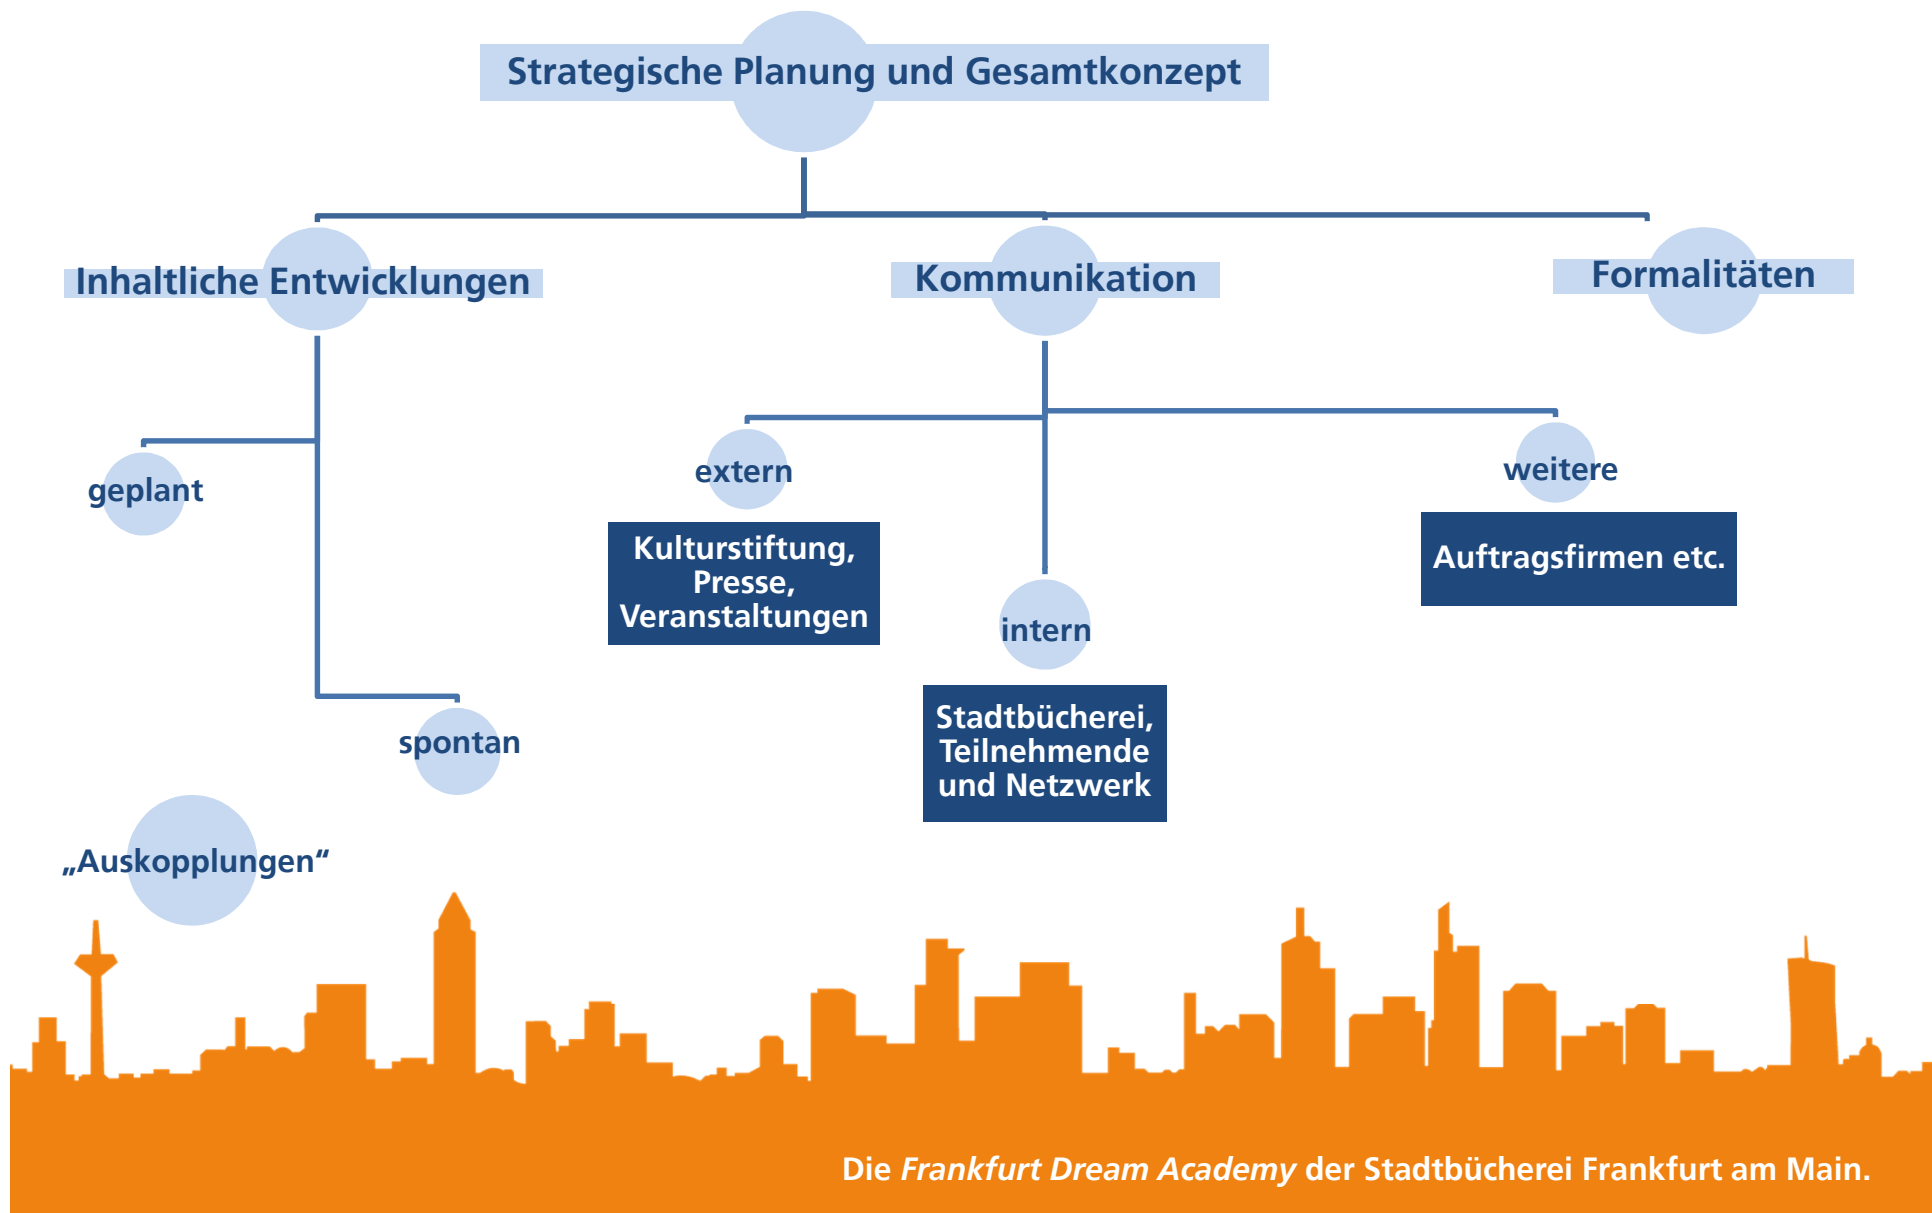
Strategische Planung und Gesamtkonzept

Inhaltliche Entwicklungen

Kommunikation

Formalitäten

geplant

spontan

extern

Kulturstiftung, Presse, Veranstaltungen

intern

Stadtbücherei, Teilnehmende und Netzwerk

weitere

Auftragsfirmen etc.

„Auskopplungen“

Die *Frankfurt Dream Academy* der Stadtbücherei Frankfurt am Main.